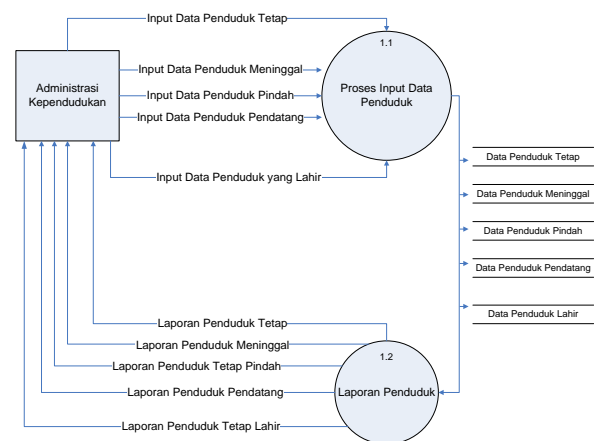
Input Data Penduduk Tetap

1.1

Administrasi Kependudukan

Input Data Penduduk Meninggal

Input Data Penduduk Pindah

Input Data Penduduk Pendatang

Proses Input Data Penduduk

Input Data Penduduk yang Lahir

Data Penduduk Tetap

Data Penduduk Meninggal

Data Penduduk Pindah

Data Penduduk Pendatang

Data Penduduk Lahir

Laporan Penduduk Tetap

Laporan Penduduk Meninggal

Laporan Penduduk Tetap Pindah

1.2

Laporan Penduduk Pendatang

Laporan Penduduk

Laporan Penduduk Tetap Lahir